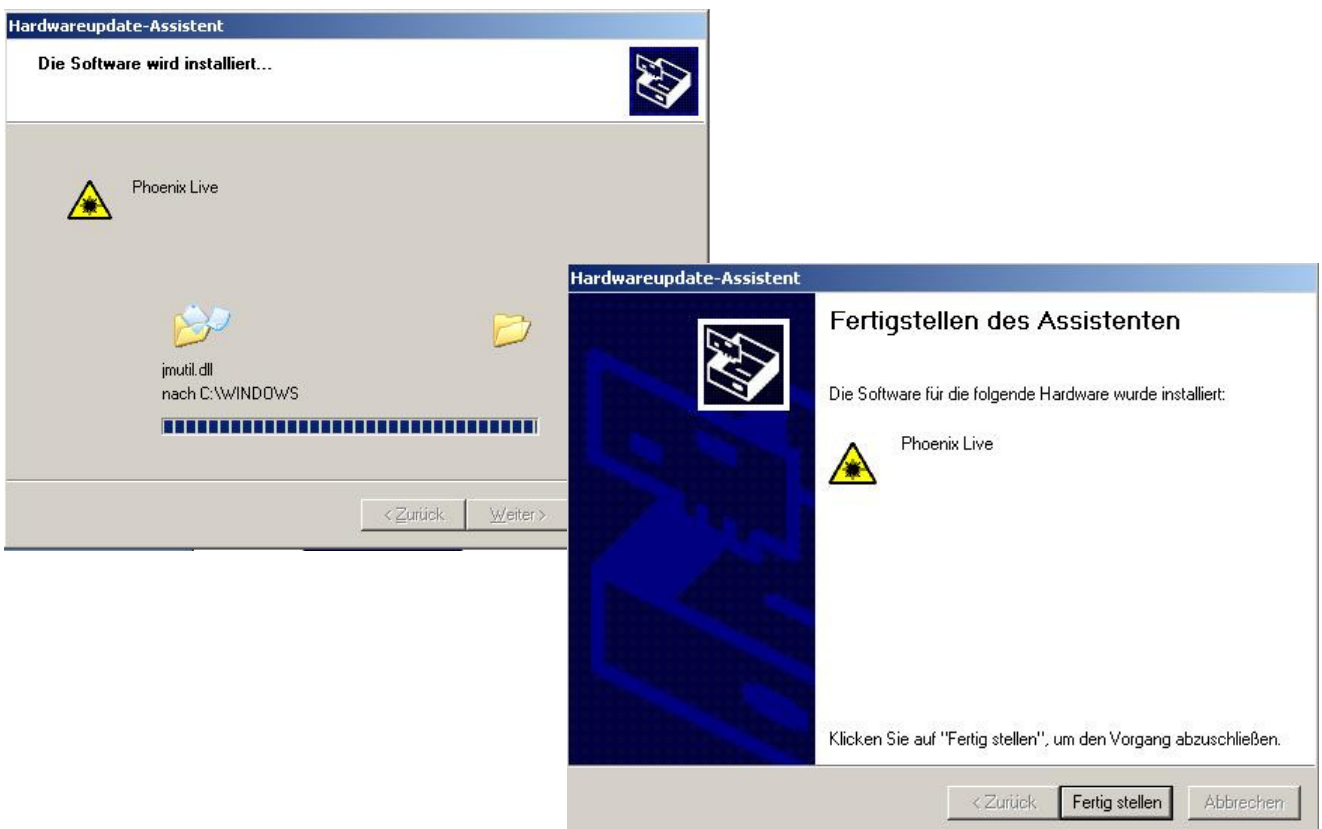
Hardwareupdate-Assistent

Die Software wird installiert...

Phoenix Live

jmutil.dll
nach C:\WINDOWS

< Zurück Weiter >

Hardwareupdate-Assistent

Fertigstellen des Assistenten

Die Software für die folgende Hardware wurde installiert:

Phoenix Live

Klicken Sie auf "Fertig stellen", um den Vorgang abzuschließen.

< Zurück Fertig stellen Abbrechen